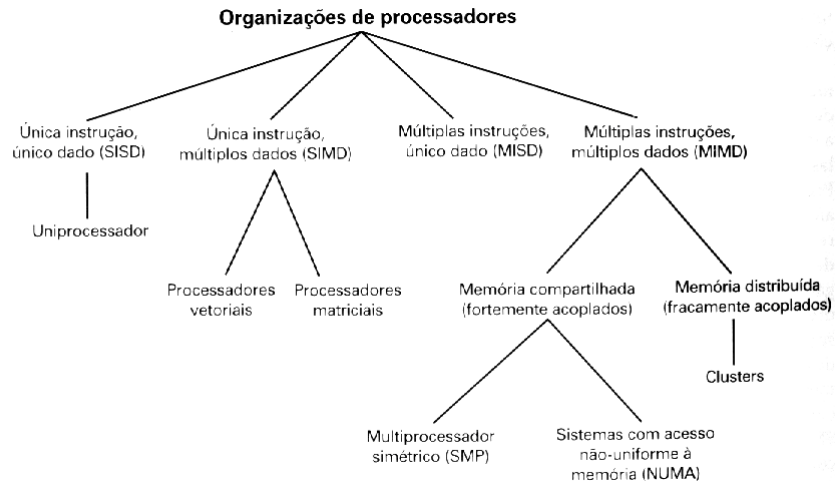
Organizações de processadores

Única instrução, único dado (SISD)

Uniprocessador

Única instrução, múltiplos dados (SIMD)

Processadores vetoriais

Processadores matriciais

Múltiplas instruções, único dado (MISD)

Múltiplas instruções, múltiplos dados (MIMD)

Memória compartilhada (fortemente acoplados)

Multiprocessador simétrico (SMP)

Sistemas com acesso não-uniforme à memória (NUMA)

Memória distribuída (fracamente acoplados)

Clusters